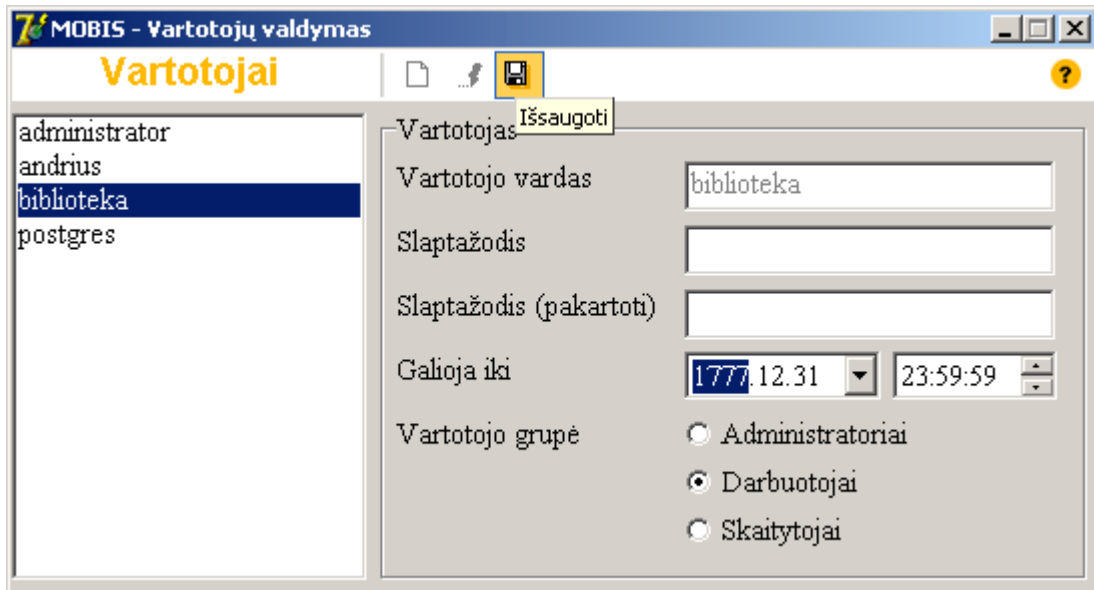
MOBIS - Vartotojų valdymas

Vartotojai

Išsaugoti

?

administrator
andrius
biblioteka
postgres

Vartotojas

Vartotojo vardas biblioteka

Slaptažodis

Slaptažodis (pakartoti)

Galioja iki 1777.12.31 23:59:59

Vartotojo grupė

Administratoriai

Darbuotojai

Skaitytojai